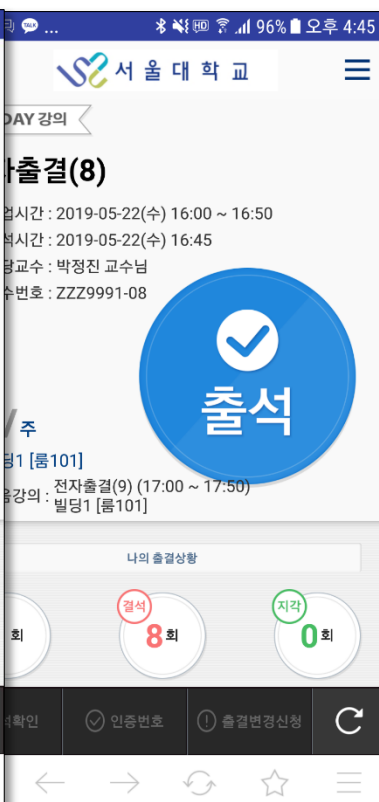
TALK ... HD 96% 오후 4:45

서울대학교

DAY 강의

자출결(8)

업시간 : 2019-05-22(수) 16:00 ~ 16:50
석시간 : 2019-05-22(수) 16:45
당교수 : 박정진 교수님
수번호 : ZZZ9991-08

출석

주
딩1 [룸101]
음강의 : 전자출결(9) (17:00 ~ 17:50) 빌딩1 [룸101]

나의 출결상황

회

결석
8회

지각
0회

석확인
인증번호
출결변경신청